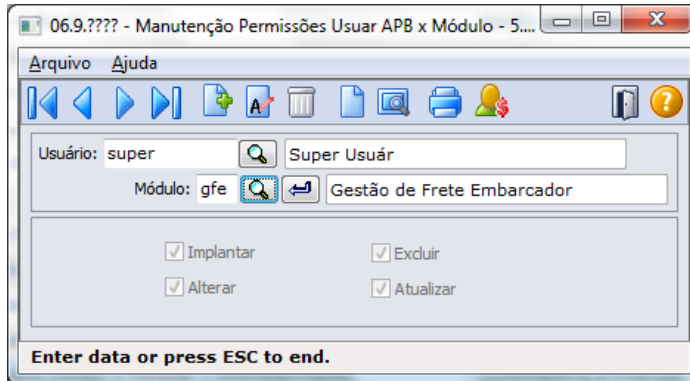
06.9.???? - Manutenção Permissões Usuar APB x Módulo - 5...

Arquivo Ajuda

Usuário: super Super Usuár

Módulo: gfe Gestão de Frete Embarcador

Implantar Excluir

Alterar Atualizar

Enter data or press ESC to end.